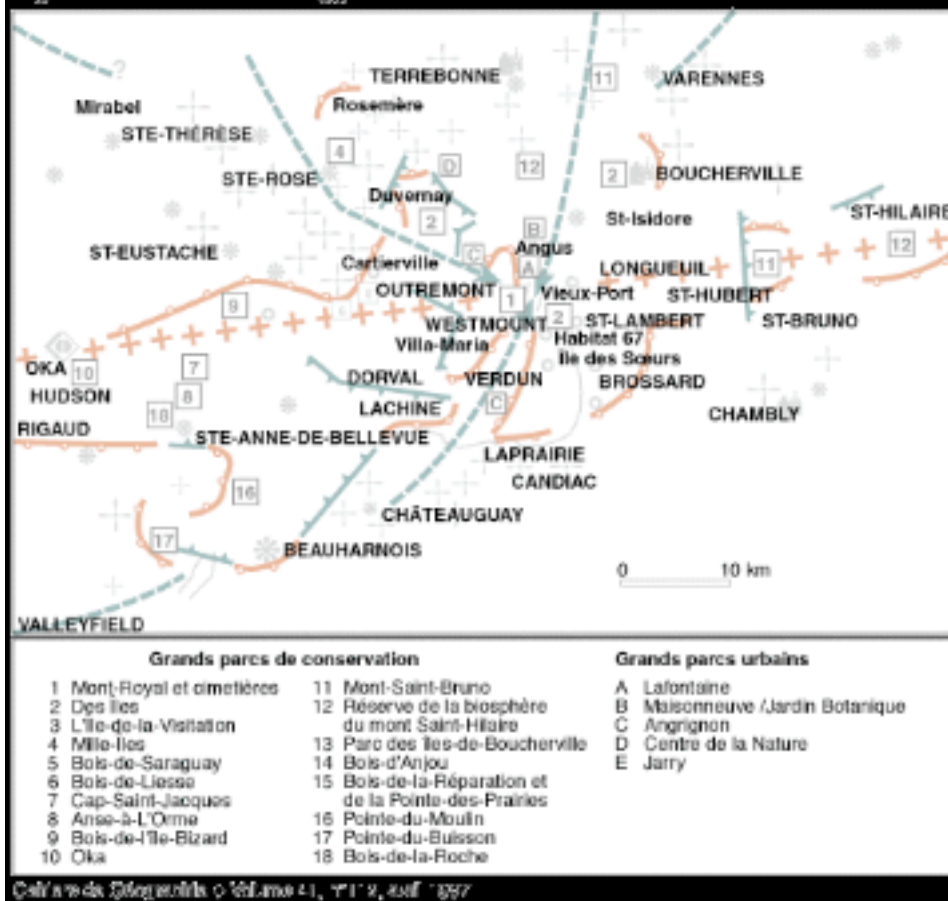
TERREBONNE
11
VARENNES
Mirabel
Rosemère
STE-THÉRÈSE
4
D
12
2
BOUCHERVILLE
STE-ROSE
Duvernay
2
B
St-Isidore
ST-HILAIRE
C
Angus
ST-EUSTACHE
Cartierville
A
LONGUEUIL
11
12
OUTREMONT
1
Vieux-Port
ST-HUBERT
9
WESTMOUNT
2
ST-LAMBERT
ST-BRUNO
Villa-Maria
Habitat 67
Île des Sœurs
OKA
10
7
DORVAL
VERDUN
BROSSARD
HUDSON
8
18
LACHINE
C
CHAMBLY
RIGAUD
STE-ANNE-DE-BELLEVUE
LAPRAIRIE
CANDIAC
16
CHÂTEAUGUAY
17
BEAUHARNOIS
0
10 km
VALLEYFIELD

Grands parcs de conservation

1 Mont-Royal et cimetières
2 Des Îles
3 L'Île-de-la-Visitation
4 Mille-Îles
5 Bois-de-Saraguay
6 Bois-de-Liesse
7 Cap-Saint-Jacques
8 Anse-à-L'Orme
9 Bois-de-l'Île-Bizard
10 Oka
11 Mont-Saint-Bruno
12 Réserve de la biosphère du mont Saint-Hilaire
13 Parc des Îles-de-Boucherville
14 Bois-d'Anjou
15 Bois-de-la-Réparation et de la Pointe-des-Prairies
16 Pointe-du-Moulin
17 Pointe-du-Buisson
18 Bois-de-la-Roche

Grands parcs urbains

A Lafontaine
B Maisonneuve /Jardin Botanique
C Angrignon
D Centre de la Nature
E Jarry

Cahiers de Géographie • Volume 41, n° 1 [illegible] 1997